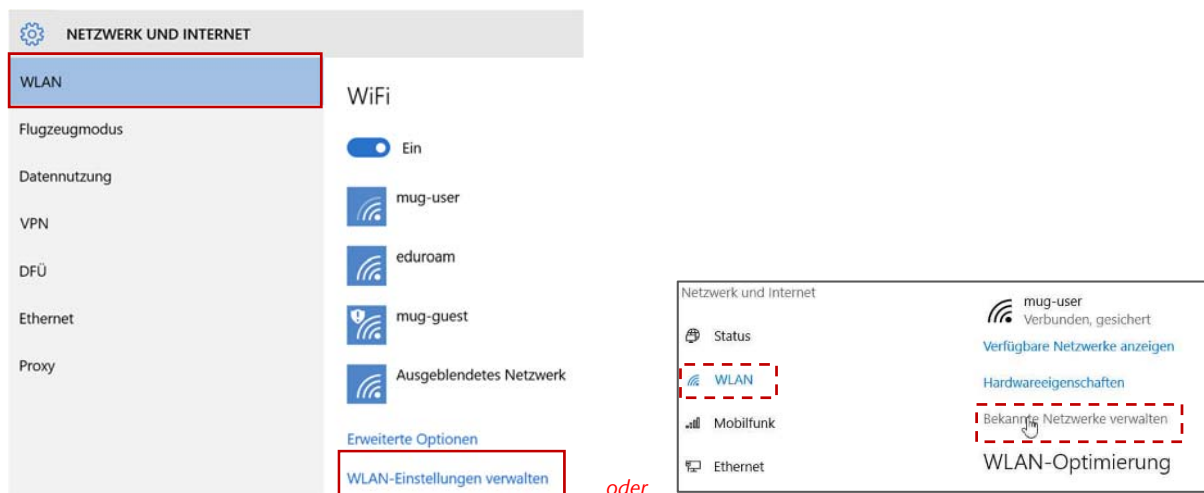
NETZWERK UND INTERNET

WLAN

Flugzeugmodus

Datennutzung

VPN

DFÜ

Ethernet

Proxy

WiFi

Ein

mug-user

eduroam

mug-guest

Ausgeblendetes Netzwerk

Erweiterte Optionen

WLAN-Einstellungen verwalten

oder

Netzwerk und Internet

Status

WLAN

Mobilfunk

Ethernet

mug-user
Verbunden, gesichert

Verfügbare Netzwerke anzeigen

Hardwareeigenschaften

Bekannte Netzwerke verwalten

WLAN-Optimierung